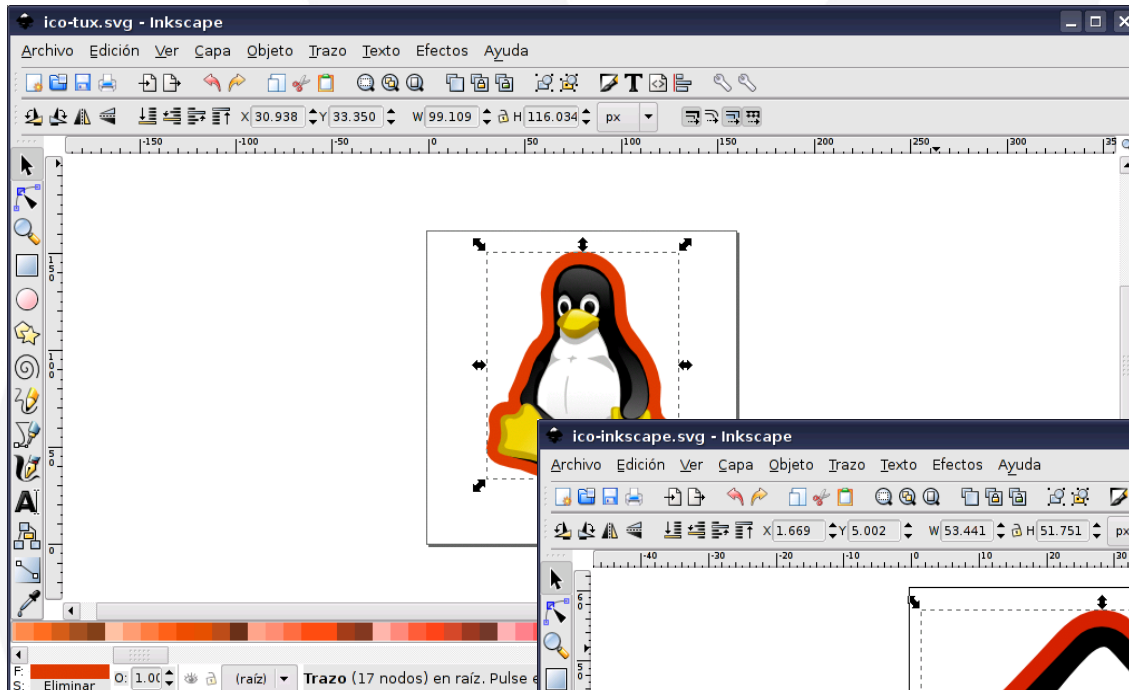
ico-tux.svg - Inkscape

Archivo Edición Ver Capa Objeto Trazo Texto Efectos Ayuda

X 30.938 Y 33.350 W 99.109 H 116.034 px

-150 -100 -50 0 50 100 150 200 250 300 35

F:
S: Eliminar
O: 1.00
(raíz)
Trazo (17 nodos) en raíz. Pulse e

ico-inkscape.svg - Inkscape

Archivo Edición Ver Capa Objeto Trazo Texto Efectos Ayuda

X 1.669 Y 5.002 W 53.441 H 51.751 px

-40 -30 -20 -10 0 10 20 30